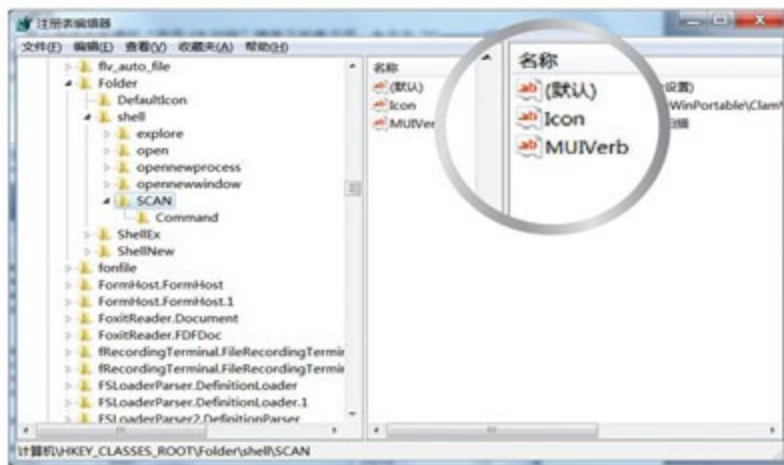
注册表编辑器

文件(F) 编辑(E) 查看(V) 收藏夹(A) 帮助(H)

flv_auto_file
Folder
DefaultIcon
shell
explore
open
opennewprocess
opennewwindow
SCAN
Command
ShellEx
ShellNew
fonfile
FormHost.FormHost
FormHost.FormHost.1
FoxitReader.Document
FoxitReader.FDFDoc
fRecordingTerminal.FileRecordingTermi
fRecordingTerminal.FileRecordingTermi
FSLoaderParser.DefinitionLoader
FSLoaderParser.DefinitionLoader.1
FSLoaderParser2.DefinitionParser

名称
(默认)
Icon
MUIVerb

名称
(默认)
Icon
MUIVerb

设置)
WinPortable\Clam
扫描

计算机\HKEY_CLASSES_ROOT\Folder\shell\SCAN